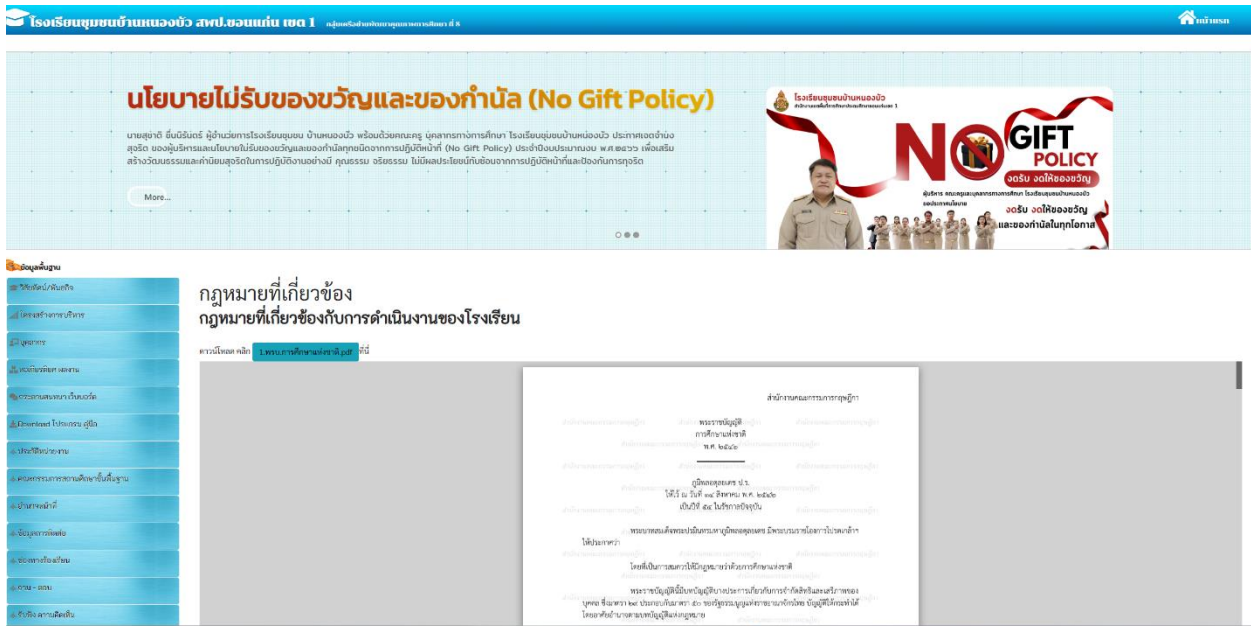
โรงเรียนชุมชนบ้านหนองบัว สพป.ขอนแก่น เขต 1 กลุ่มเครือข่ายพัฒนาคุณภาพการศึกษา ที่ 8

หน้าแรก

นโยบายไม่รับของขวัญและของกำนัล (No Gift Policy)

นายสุชาติ ชื่นนิรันดร์ ผู้อำนวยการโรงเรียนชุมชน บ้านหนองบัว พร้อมด้วยคณะครู บุคลากรทางการศึกษา โรงเรียนชุมชนบ้านหนองบัว ประกาศเจตจำนง สุจริต ของผู้บริหารและนโยบายไม่รับของขวัญและของกำนัลทุกชนิดจากการปฏิบัติหน้าที่ (No Gift Policy) ประจำปีงบประมาณ พ.ศ.๒๕๖๖ เพื่อเสริมสร้างวัฒนธรรมและค่านิยมสุจริตในการปฏิบัติงานอย่างมี คุณธรรม จริยธรรม ไม่มีผลประโยชน์ทับซ้อนจากการปฏิบัติหน้าที่และป้องกันการทุจริต

More...

โรงเรียนชุมชนบ้านหนองบัว

NO GIFT POLICY

งดรับ งดให้ของขวัญ

งดรับ งดให้ของขวัญ และของกำนัลในทุกโอกาส

ข้อมูลพื้นฐาน

วิสัยทัศน์/พันธกิจ

โครงสร้างการบริหาร

บุคลากร

หน่วยงานภายนอก

ประกาศ

Download โปรแกรม คู่มือ

ประวัติโรงเรียน

คณะกรรมการสถานศึกษาขั้นพื้นฐาน

อำนาจหน้าที่

ข้อมูลการติดต่อ

ข่าวสารโรงเรียน

ถาม - ตอบ

รับฟังความคิดเห็น

กฎหมายที่เกี่ยวข้อง

กฎหมายที่เกี่ยวข้องกับการดำเนินงานของโรงเรียน

ดาวน์โหลด คลิก 1.พรบ.การศึกษาแห่งชาติ.pdf ที่นี่

สำนักงานคณะกรรมการกฤษฎีกา

พระราชบัญญัติ
การศึกษาแห่งชาติ
พ.ศ. ๒๕๔๒

ภูมิพลอดุลยเดช ป.ร.
ให้ไว้ ณ วันที่ ๑๙ สิงหาคม พ.ศ. ๒๕๔๒
เป็นปีที่ ๕๔ ในรัชกาลปัจจุบัน

พระบาทสมเด็จพระปรมินทรมหาภูมิพลอดุลยเดช มีพระบรมราชโองการโปรดเกล้าฯ ให้ประกาศว่า

โดยที่เป็นการสมควรให้มีกฎหมายว่าด้วยการศึกษาแห่งชาติ

พระราชบัญญัตินี้มีบทบัญญัติบางประการเกี่ยวกับการจำกัดสิทธิและเสรีภาพของบุคคล ซึ่งมาตรา ๒๙ ประกอบกับมาตรา ๕๐ ของรัฐธรรมนูญแห่งราชอาณาจักรไทย บัญญัติให้กระทำได้โดยอาศัยอำนาจตามบทบัญญัติแห่งกฎหมาย